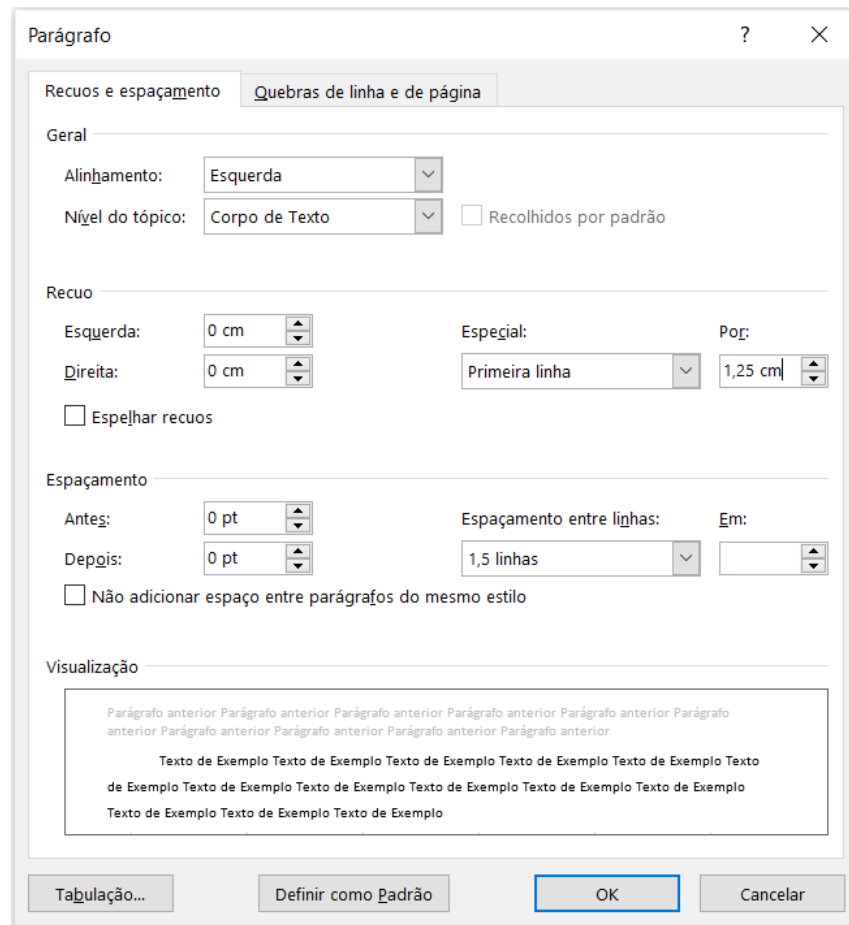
Parágrafo

?

X

Recuos e espaçamento

Quebras de linha e de página

Geral

Alinhamento: Esquerda

Nível do tópico: Corpo de Texto

Recolhidos por padrão

Recuo

Esquerda: 0 cm

Direita: 0 cm

Especial:

Primeira linha

Por:

1,25 cm

Espelhar recuos

Espaçamento

Antes: 0 pt

Depois: 0 pt

Espaçamento entre linhas:

1,5 linhas

Em:

Não adicionar espaço entre parágrafos do mesmo estilo

Visualização

Parágrafo anterior Parágrafo anterior Parágrafo anterior Parágrafo anterior Parágrafo anterior Parágrafo anterior Parágrafo anterior Parágrafo anterior Parágrafo anterior Parágrafo anterior

Texto de Exemplo Texto de Exemplo Texto de Exemplo Texto de Exemplo Texto de Exemplo Texto de Exemplo Texto de Exemplo Texto de Exemplo Texto de Exemplo Texto de Exemplo Texto de Exemplo Texto de Exemplo Texto de Exemplo Texto de Exemplo Texto de Exemplo

Tabulação...

Definir como Padrão

OK

Cancelar